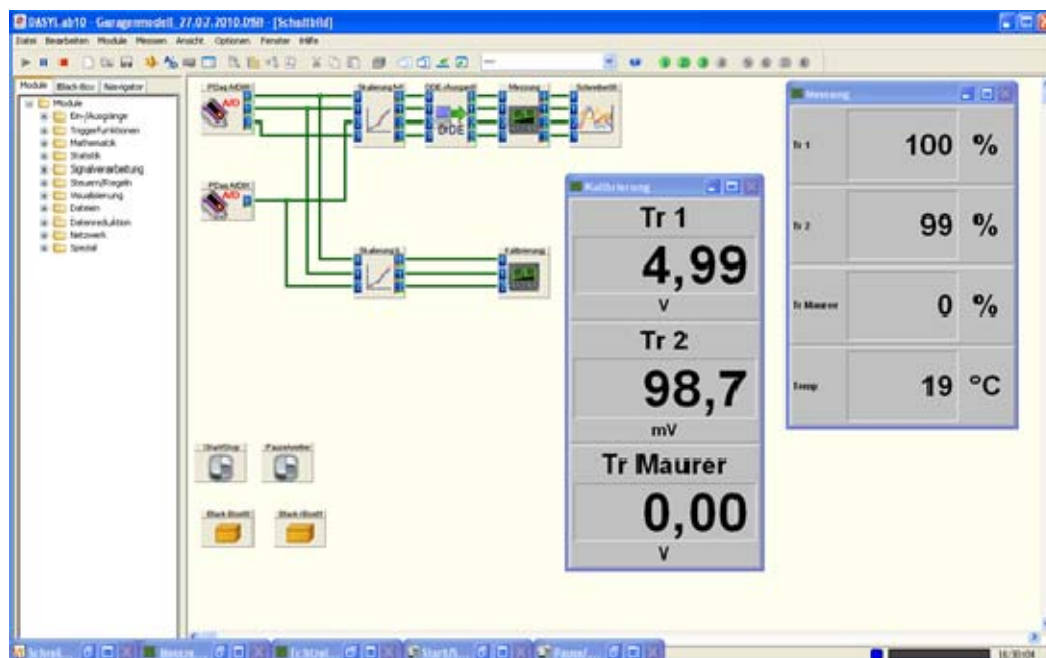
DASYLab10 - Garagenmodell_27.07.2010.DSB - [Schaltbild]

Datei Bearbeiten Module Messen Ansicht Optionen Fenster Hilfe

Module Black-Box Navigator

Module
Ein-/Ausgänge
Triggerfunktionen
Mathematik
Statistik
Signalverarbeitung
Steuern/Regeln
Visualisierung
Dateien
Datenreduktion
Netzwerk
Spezial

PDaq A/D00
Skalierung full
DDE Ausgabe
Messung
Schreiber00
PDaq A/D01
Skalierung1
Kalibrierung
Start/Stop
Pause/weiter
Black-Box00
Black-Box01

Kalibrierung

Tr 1
4,99
V

Tr 2
98,7
mV

Tr Maurer
0,00
V

Messung

| Tr 1 | 100 | % |
|---|---|---|
| Tr 2 | 99 | % |
| Tr Maurer | 0 | % |
| Temp | 19 | °C |

Schreib... Messu... Tr Stral... Start/S... Pause/...

16:30:04